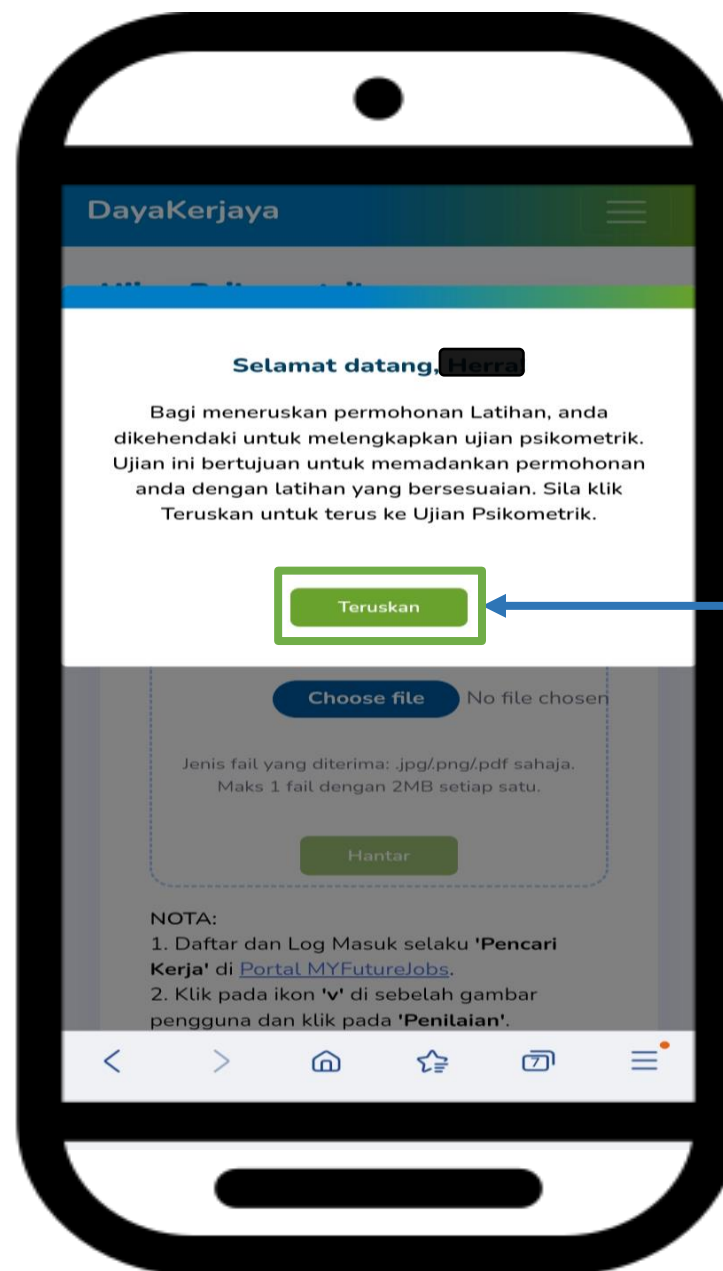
DayaKerjaya

Selamat datang, Herra

Bagi meneruskan permohonan Latihan, anda dikehendaki untuk melengkapkan ujian psikometrik. Ujian ini bertujuan untuk memadankan permohonan anda dengan latihan yang bersesuaian. Sila klik Teruskan untuk terus ke Ujian Psikometrik.

Teruskan

Choose file No file chosen

Jenis fail yang diterima: .jpg/.png/.pdf sahaja. Maks 1 fail dengan 2MB setiap satu.

Hantar

NOTA:
1. Daftar dan Log Masuk selaku **'Pencari Kerja'** di Portal MYFutureJobs.
2. Klik pada ikon **'v'** di sebelah gambar pengguna dan klik pada **'Penilaian'**.

7